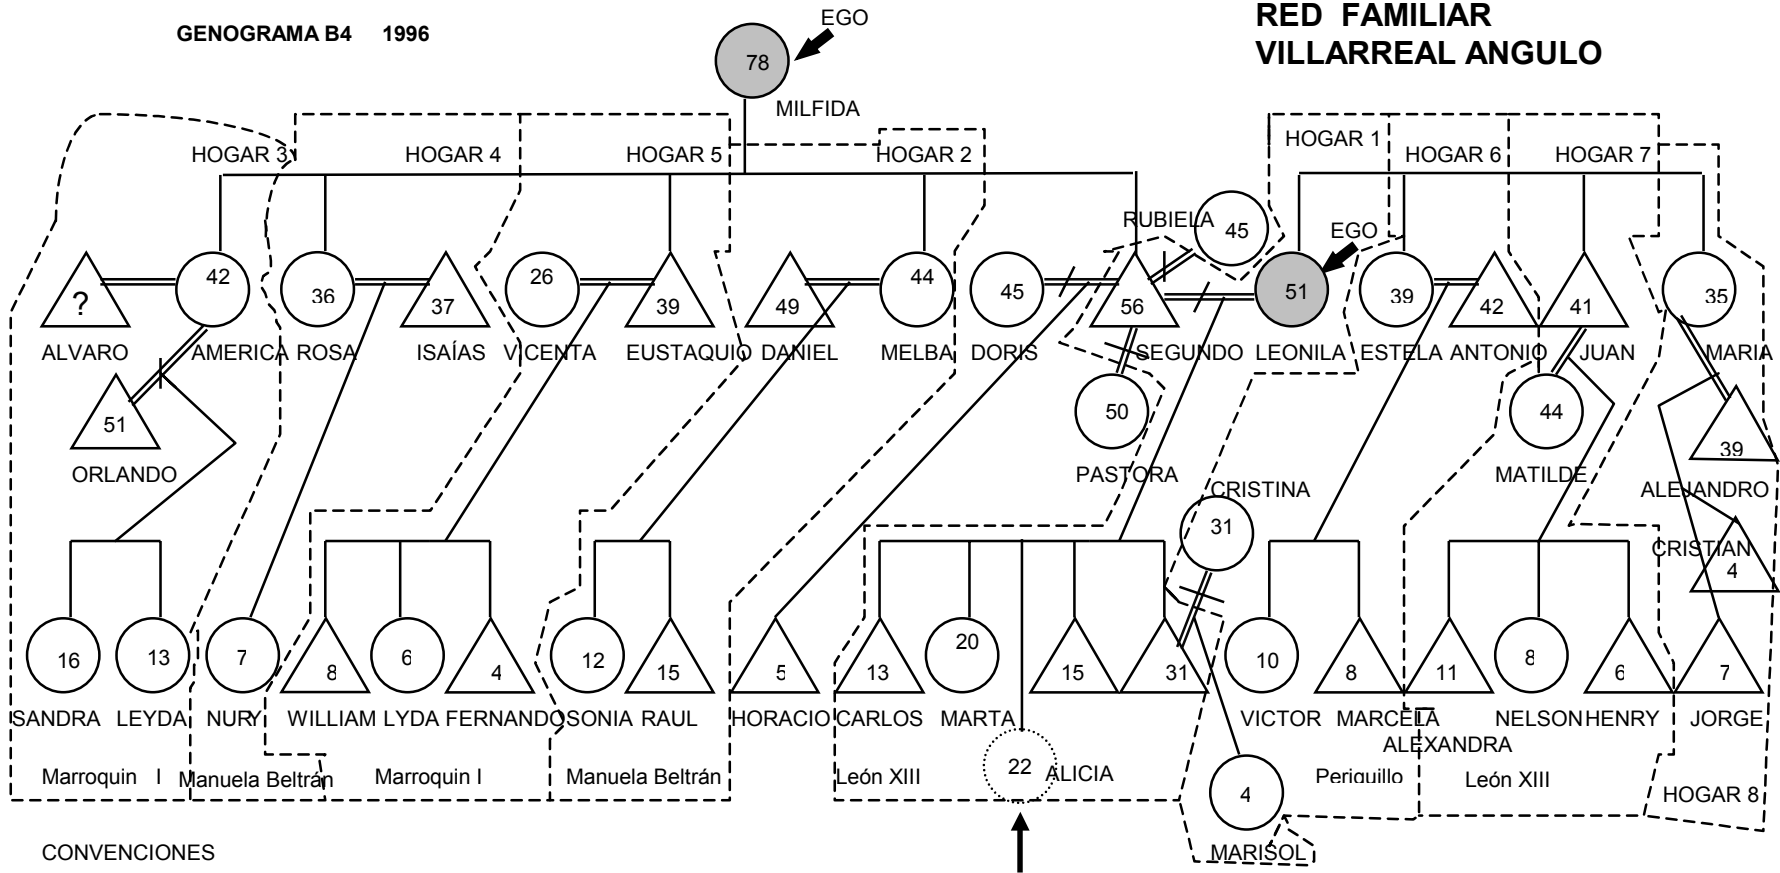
GENOGRAMA B4 1996

EGO

78

MILFIDA

RED FAMILIAR
VILLARREAL ANGULO

HOGAR 3
HOGAR 4
HOGAR 5
HOGAR 2
HOGAR 1
HOGAR 6
HOGAR 7

RUBIELA
45
EGO

?
42
36
37
26
39
49
44
45
56
51
39
42
41
35

ALVARO
AMERICA
ROSA
ISAÍAS
VICENTA
EUSTAQUIO
DANIEL
MELBA
DORIS
SEGUNDO
LEONILA
ESTELA
ANTONIO
JUAN
MARIA

51
ORLANDO

50
PASTORA

44
MATILDE

39
ALEJANDRO

CRISTINA
31

CRISTIAN
4

16
13
7
8
6
4
12
15
5
13
20
15
31
10
8
11
8
6
7

SANDRA
LEYDA
NURY
WILLIAM
LYDA
FERNANDO
SONIA
RAUL
HORACIO
CARLOS
MARTA
VICTOR
MARCELA
ALEXANDRA
NELSON
HENRY
JORGE

22
ALICIA

4
MARISOL

Marroquin I
Manuela Beltrán
Marroquin I
Manuela Beltrán
León XIII
Periquillo
León XIII
HOGAR 8

CONVENCIONES